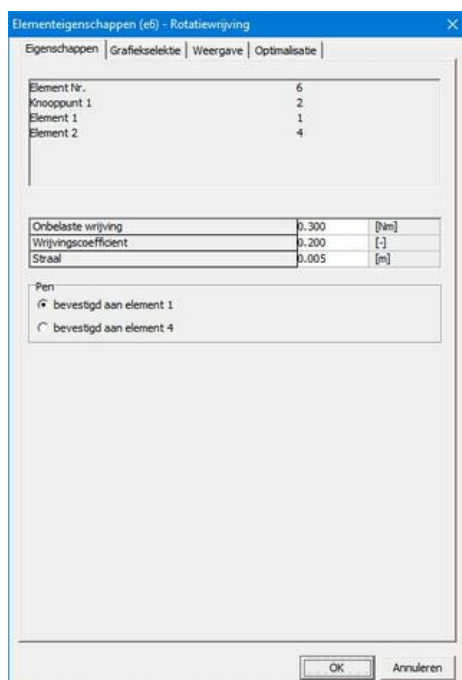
Elementeigenschappen (e6) - Rotatiewrijving

Eigenschappen | Grafiekselektie | Weergave | Optimalisatie

| | |
|---|---|
| Element Nr. | 6 |
| Knooppunt 1 | 2 |
| Element 1 | 1 |
| Element 2 | 4 |

| | | |
|---|---|---|
| Onbelaste wrijving | 0.300 | [Nm] |
| Wrijvingscoefficient | 0.200 | [-] |
| Straal | 0.005 | [m] |

Pen
bevestigd aan element 1
bevestigd aan element 4

OK
Annuleren